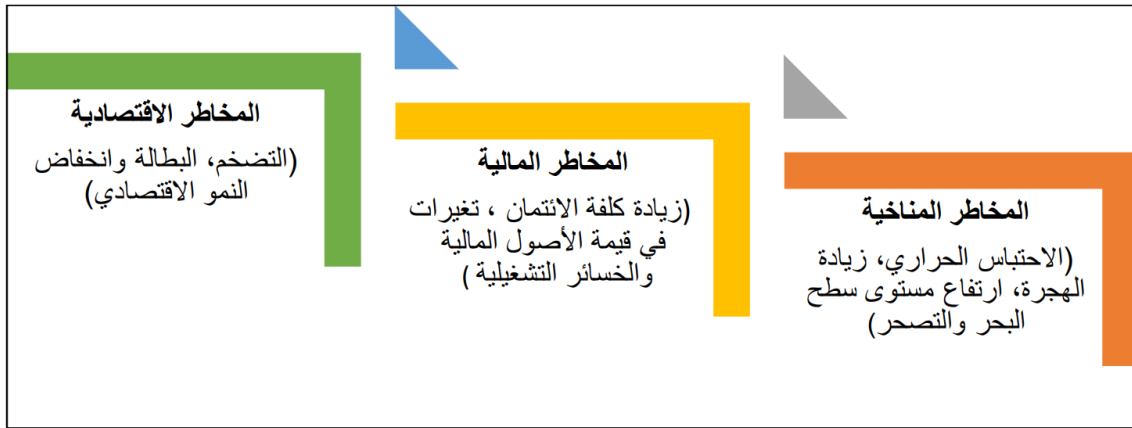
المخاطر المناخية

(الاحتباس الحراري، زيادة الهجرة، ارتفاع مستوى سطح البحر والتصحر)

المخاطر المالية

(زيادة كلفة الائتمان ، تغيرات في قيمة الأصول المالية والخسائر التشغيلية )

المخاطر الاقتصادية

(التضخم، البطالة وانخفاض النمو الاقتصادي)